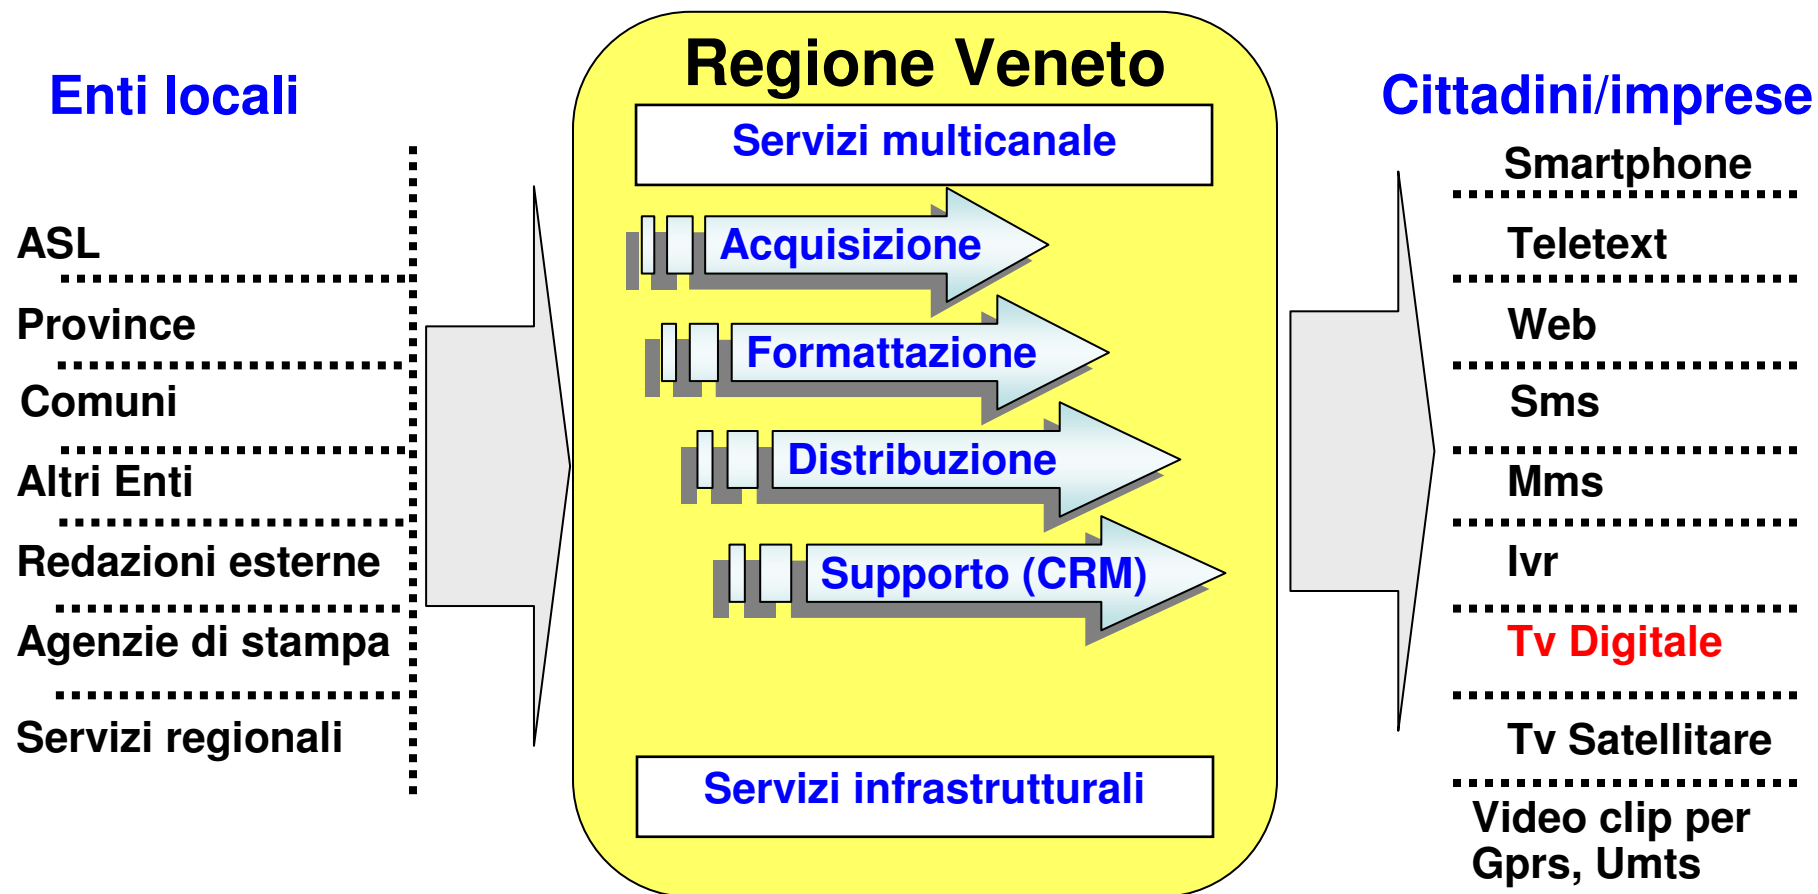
Enti locali

ASL

Province

Comuni

Altri Enti

Redazioni esterne

Agenzie di stampa

Servizi regionali

Regione Veneto

Servizi multicanale

Acquisizione

Formattazione

Distribuzione

Supporto (CRM)

Servizi infrastrutturali

Cittadini/imprese

Smartphone

Teletext

Web

Sms

Mms

Ivr

Tv Digitale

Tv Satellitare

Video clip per Gprs, Umts